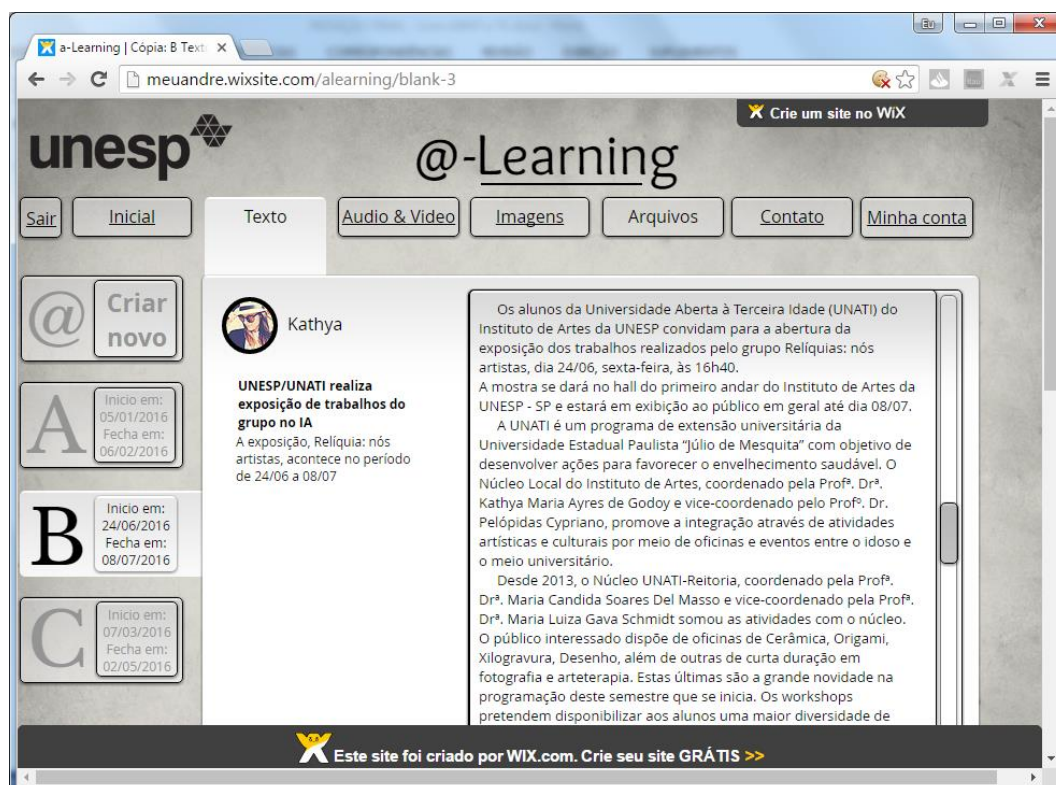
a-Learning | Cópia: B Text ×

meuandre.wixsite.com/alearning/blank-3

Crie um site no WiX

unesp

@-Learning

Sair | Inicial | Texto | Audio & Video | Imagens | Arquivos | Contato | Minha conta

@ Criar novo

A Inicio em: 05/01/2016 Fecha em: 06/02/2016

B Inicio em: 24/06/2016 Fecha em: 08/07/2016

C Inicio em: 07/03/2016 Fecha em: 02/05/2016

Kathya

UNESP/UNATI realiza exposição de trabalhos do grupo no IA

A exposição, Relíquia: nós artistas, acontece no período de 24/06 a 08/07

Os alunos da Universidade Aberta à Terceira Idade (UNATI) do Instituto de Artes da UNESP convidam para a abertura da exposição dos trabalhos realizados pelo grupo Relíquias: nós artistas, dia 24/06, sexta-feira, às 16h40.
A mostra se dará no hall do primeiro andar do Instituto de Artes da UNESP - SP e estará em exibição ao público em geral até dia 08/07.

A UNATI é um programa de extensão universitária da Universidade Estadual Paulista "Júlio de Mesquita" com objetivo de desenvolver ações para favorecer o envelhecimento saudável. O Núcleo Local do Instituto de Artes, coordenado pela Profª. Drª. Kathya Maria Ayres de Godoy e vice-coordenado pelo Profº. Dr. Pelópidas Cypriano, promove a integração através de atividades artísticas e culturais por meio de oficinas e eventos entre o idoso e o meio universitário.

Desde 2013, o Núcleo UNATI-Reitoria, coordenado pela Profª. Drª. Maria Candida Soares Del Masso e vice-coordenado pela Profª. Drª. Maria Luiza Gava Schmidt somou as atividades com o núcleo. O público interessado dispõe de oficinas de Cerâmica, Origami, Xilogravura, Desenho, além de outras de curta duração em fotografia e arteterapia. Estas últimas são a grande novidade na programação deste semestre que se inicia. Os workshops pretendem disponibilizar aos alunos uma maior diversidade de

Este site foi criado por WIX.com. Crie seu site GRÁTIS >>